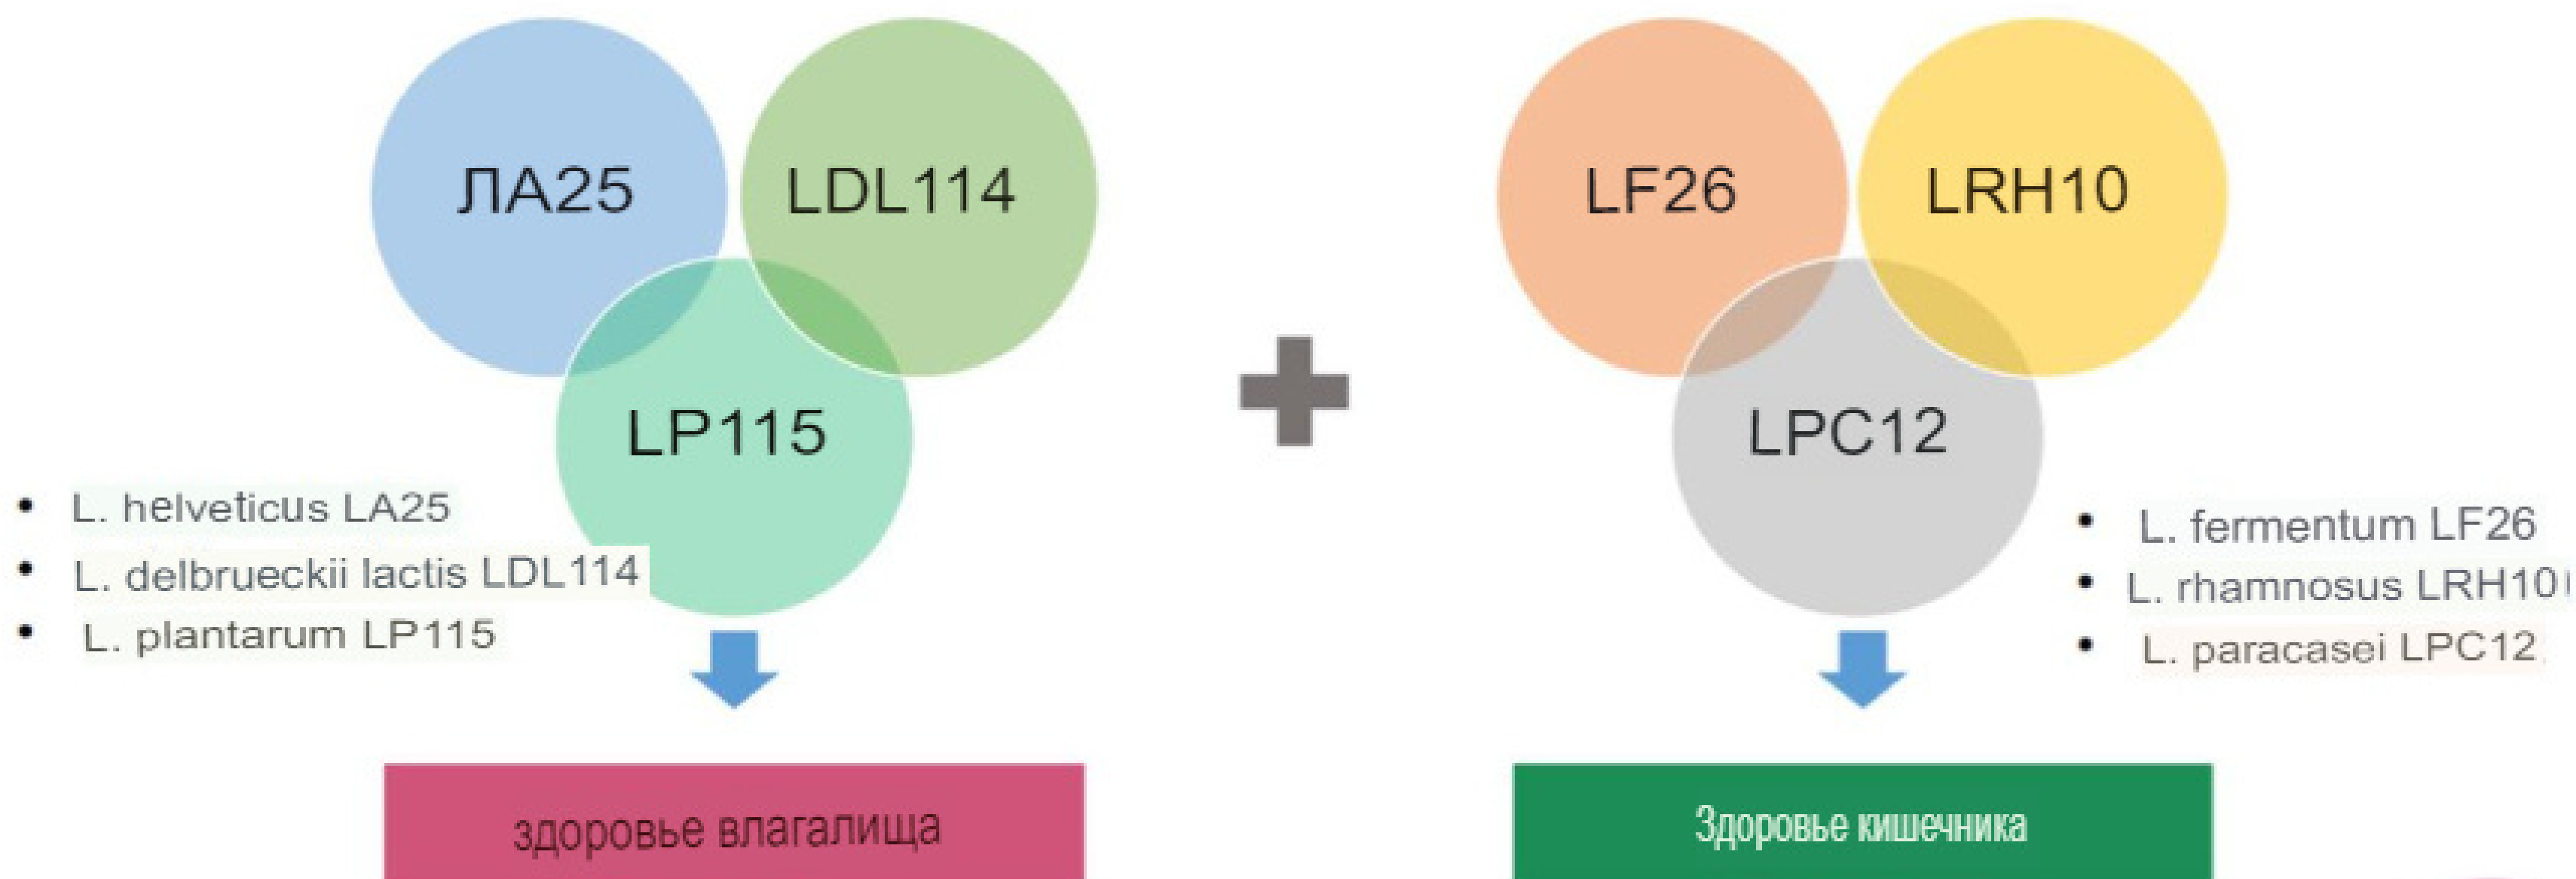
ЛА25

LDL114

LP115

• L. helveticus LA25
• L. delbrueckii lactis LDL114
• L. plantarum LP115

здоровье влагалища

LF26

LRH10

LPC12

• L. fermentum LF26
• L. rhamnosus LRH10
• L. paracasei LPC12

Здоровье кишечника